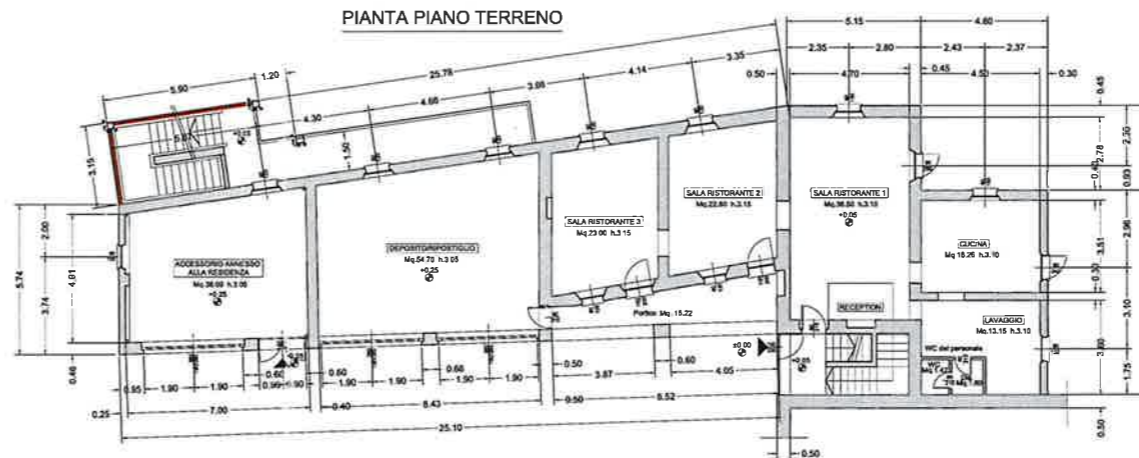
PIANTA PIANO TERRENO

5.90 1.20 25.78 3.35 5.15 4.60
2.35 2.80 2.43 2.37
0.50 4.70 0.45 4.50 0.30
4.30 4.66 3.66 4.14
5.87
3.15
1.50
0.45
2.30
2.78
0.40
0.93
2.96
3.51
0.30
3.10
3.00
1.75
0.50
2.00
4.01
5.74
3.74
0.46

SALA RISTORANTE 3
Mq.23.00 h.3.15

SALA RISTORANTE 2
Mq.22.60 h.3.15

SALA RISTORANTE 1
Mq.36.50 h.3.10
+0.05

CUCINA
Mq.18.25 h.3.10

ACCESSORIO ANNESSO ALLA RESIDENZA
Mq.36.60 h.3.05
+0.25

DEPOSITO/RIPOSTIGLIO
Mq.54.70 h.3.05
+0.25

Portico Mq. 15.22

RECEPTION

LAVAGGIO
Mq.13.15 h.3.10

WC del personale

WC

±0.00
+0.05

0.95 1.90 1.90 0.66 0.99 1.90 0.60 1.90 1.90 0.68 1.90 1.90 0.50 3.87 0.60 4.05
0.25 7.00 0.40 8.43 0.50 8.52
25.10
0.50